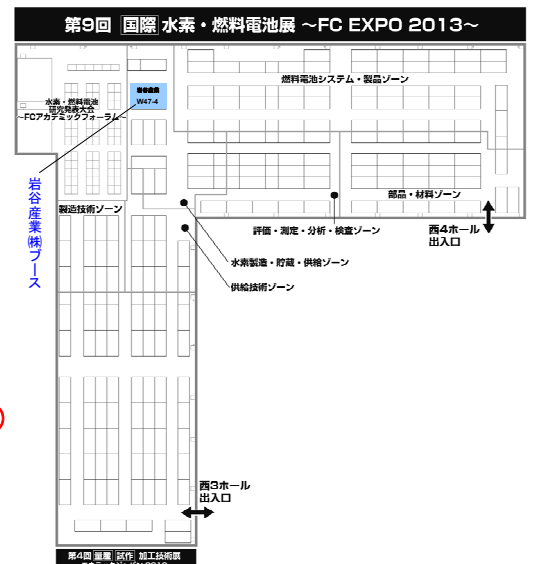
第9回 国際 水素・燃料電池展 ~FC EXPO 2013~

燃料電池システム・製品ゾーン

岩谷産業
W47-4

水素・燃料電池研究発表大会 ~FCアカデミックフォーラム~

部品・材料ゾーン

西4ホール 出入口

製造技術ゾーン

評価・測定・分析・検査ゾーン

水素製造・貯蔵・供給ゾーン

供給技術ゾーン

岩谷産業㈱ブース

西3ホール 出入口

第4回 国際 試作 加工技術展
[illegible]